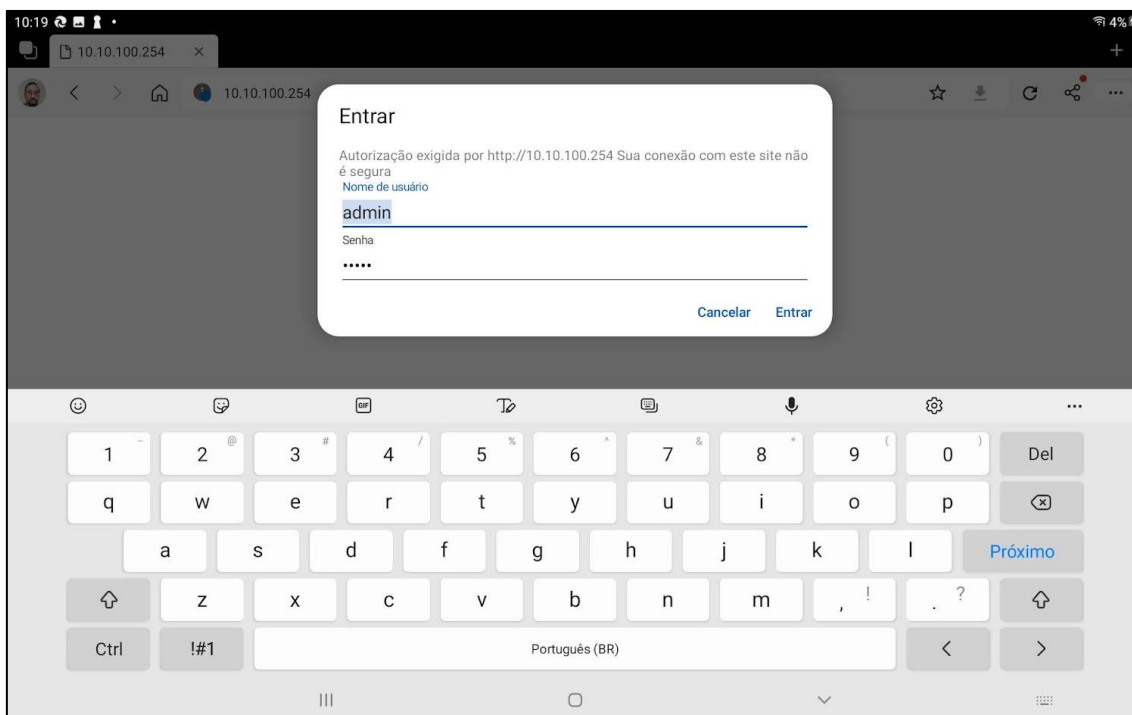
10:19

4%

10.10.100.254 ×

10.10.100.254

Entrar

Autorização exigida por http://10.10.100.254 Sua conexão com este site não é segura

Nome de usuário

admin

Senha

•••••

Cancelar Entrar

| 1 ~ | 2 @ | 3 # | 4 / | 5 % | 6 ^ | 7 & | 8 * | 9 ( | 0 ) | Del |
|---|---|---|---|---|---|---|---|---|---|---|
| q | w | e | r | t | y | u | i | o | p | |
| a | s | d | f | g | h | j | k | l | Próximo | |
| | z | x | c | v | b | n | m | , ! | . ? | |
| Ctrl | !#1 | Português (BR) | | | | | | < | > | |